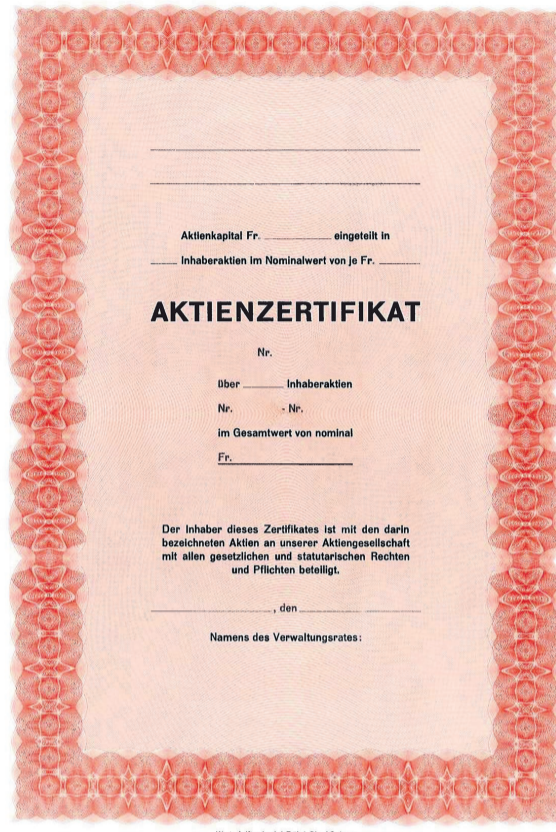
Aktienkapital Fr. __________ eingeteilt in

______ Inhaberaktien im Nominalwert von je Fr. ______

AKTIENZERTIFIKAT

Nr.

über ______ Inhaberaktien

Nr. - Nr.

im Gesamtwert von nominal

Fr. ____________

Der Inhaber dieses Zertifikates ist mit den darin bezeichneten Aktien an unserer Aktiengesellschaft mit allen gesetzlichen und statutarischen Rechten und Pflichten beteiligt.

____________, den ____________

Namens des Verwaltungsrates:

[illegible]